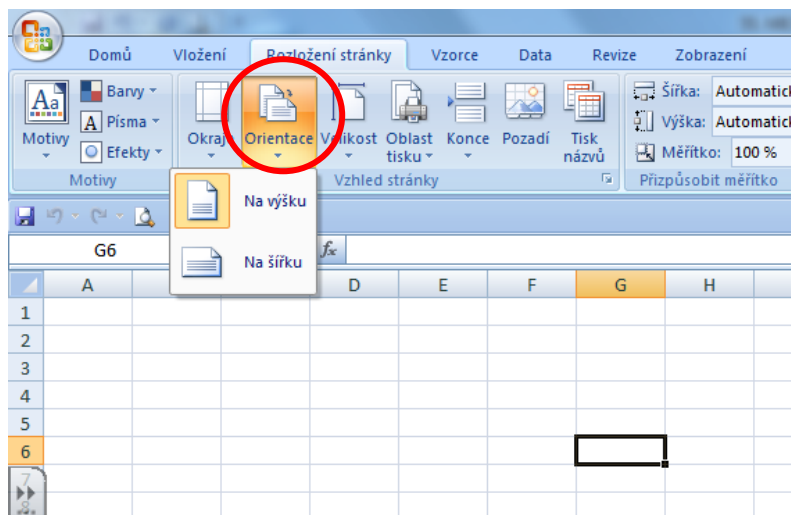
Domů Vložení Rozložení stránky Vzorce Data Revize Zobrazení

Motivy Barvy Písma Efekty Motivy

Okraje Orientace Velikost Oblast tisku Konce Pozadí Tisk názvů

Vzhled stránky

Šířka: Automatick
Výška: Automatick
Měřítko: 100 %
Přizpůsobit měřítko

Na výšku
Na šířku

G6 $f_x$

| | A | B | C | D | E | F | G | H |
|---|---|---|---|---|---|---|---|---|
| 1 | | | | | | | | |
| 2 | | | | | | | | |
| 3 | | | | | | | | |
| 4 | | | | | | | | |
| 5 | | | | | | | | |
| 6 | | | | | | | | |
| 7 | | | | | | | | |